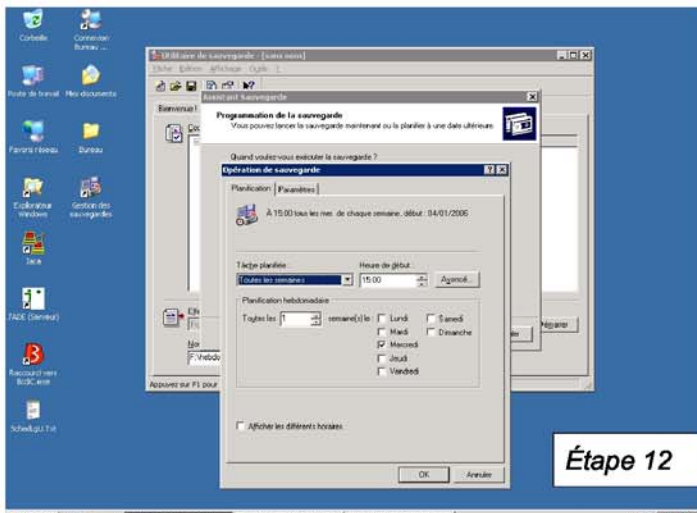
Corbeille

Connexion Bureau ...

Poste de travail

Mes documents

Favoris réseau

Bureau

Explorateur Windows

Gestion des sauvegardes

Tara

ADE (Serveur)

Raccourci vers BcDC.exe

Schedl.g.U.Txt

Utilitaire de sauvegarde - [sans nom]

Fichier Edition Affichage Outils ?

Bienvenue !

Assistant Sauvegarde

Programmation de la sauvegarde

Vous pouvez lancer la sauvegarde maintenant ou la planifier à une date ultérieure.

Quand voulez-vous exécuter la sauvegarde ?

Opération de sauvegarde

Planification

Paramètres

À 15:00 tous les mer. de chaque semaine, début : 04/01/2006

Tâche planifiée :

Toutes les semaines

Heure de début :

15:00

Avancé...

Planification hebdomadaire

Toutes les 1 semaine(s) le :

Lundi

Mardi

Mercredi

Jeudi

Vendredi

Samedi

Dimanche

Afficher les différents horaires

OK

Annuler

Naviguer

F:\Hebdo

Appuyez sur F1 pour

Étape 12